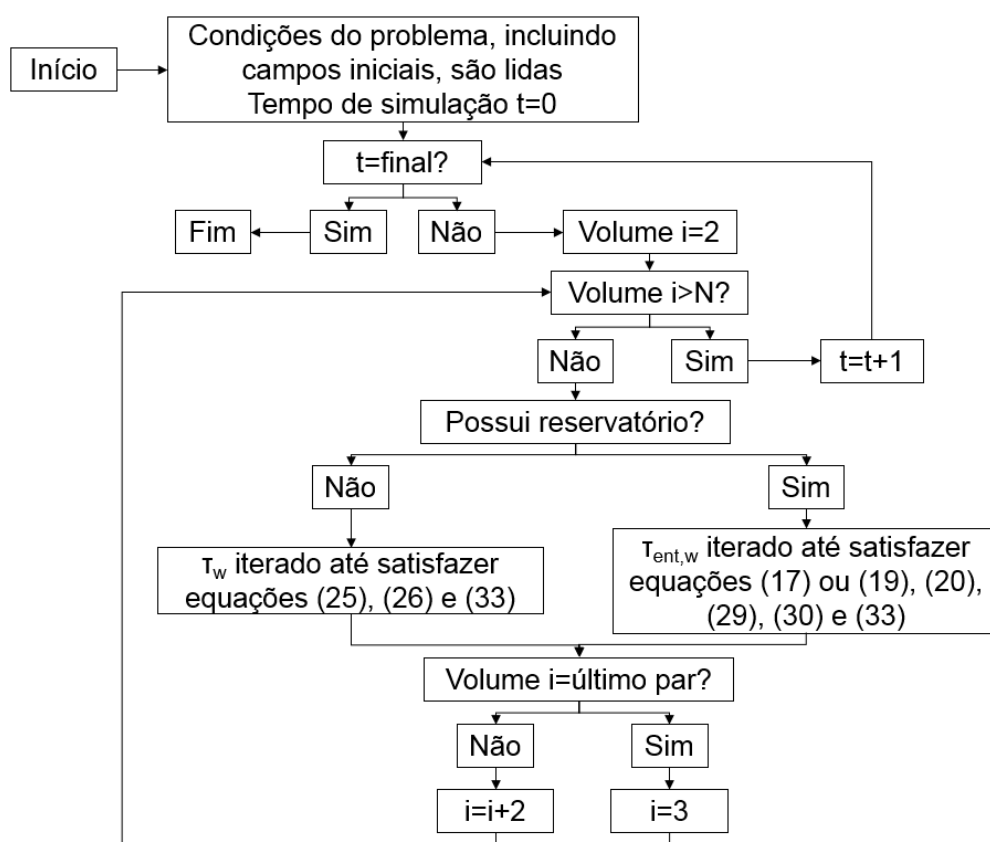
Início

Condições do problema, incluindo campos iniciais, são lidas
Tempo de simulação t=0

t=final?

Fim

Sim

Não

Volume i=2

Volume i>N?

Não

Sim

t=t+1

Possui reservatório?

Não

Sim

$\tau_w$ iterado até satisfazer equações (25), (26) e (33)

$\tau_{ent,w}$ iterado até satisfazer equações (17) ou (19), (20), (29), (30) e (33)

Volume i=último par?

Não

Sim

i=i+2

i=3